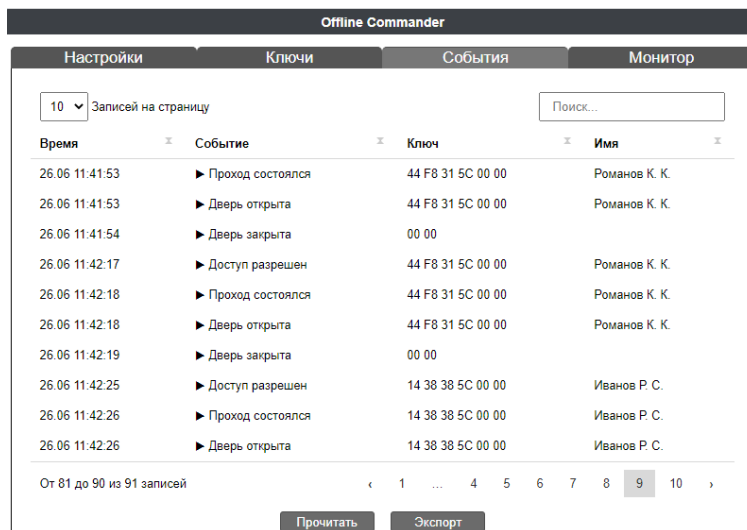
Offline Commander

Настройки | Ключи | События | Монитор

10 Записей на страницу

Поиск...

| Время | Событие | Ключ | Имя |
|---|---|---|---|
| 26.06 11:41:53 | ▶ Проход состоялся | 44 F8 31 5C 00 00 | Романов К. К. |
| 26.06 11:41:53 | ▶ Дверь открыта | 44 F8 31 5C 00 00 | Романов К. К. |
| 26.06 11:41:54 | ▶ Дверь закрыта | 00 00 | |
| 26.06 11:42:17 | ▶ Доступ разрешен | 44 F8 31 5C 00 00 | Романов К. К. |
| 26.06 11:42:18 | ▶ Проход состоялся | 44 F8 31 5C 00 00 | Романов К. К. |
| 26.06 11:42:18 | ▶ Дверь открыта | 44 F8 31 5C 00 00 | Романов К. К. |
| 26.06 11:42:19 | ▶ Дверь закрыта | 00 00 | |
| 26.06 11:42:25 | ▶ Доступ разрешен | 14 38 38 5C 00 00 | Иванов Р. С. |
| 26.06 11:42:26 | ▶ Проход состоялся | 14 38 38 5C 00 00 | Иванов Р. С. |
| 26.06 11:42:26 | ▶ Дверь открыта | 14 38 38 5C 00 00 | Иванов Р. С. |

От 81 до 90 из 91 записей

‹ 1 … 4 5 6 7 8 9 10 ›

Прочитать Экспорт